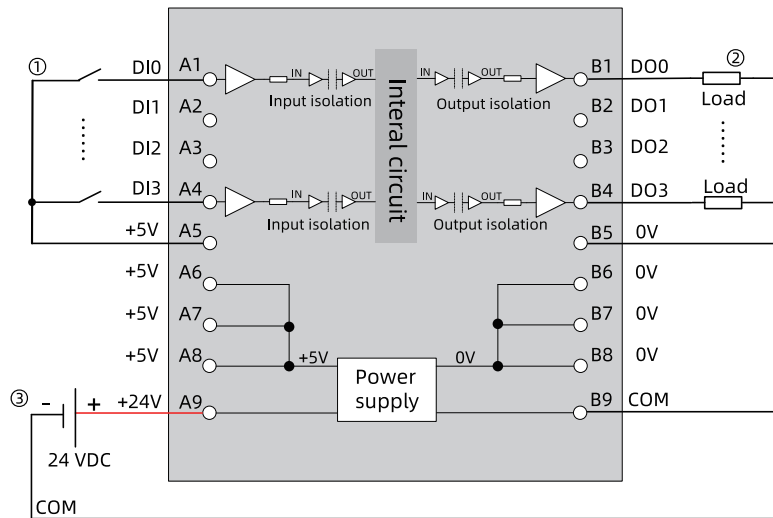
①

DI0 A1

IN OUT

Input isolation

DI1 A2

DI2 A3

DI3 A4

IN OUT

Input isolation

+5V A5

+5V A6

+5V A7

+5V A8

+5V

③ - + +24V A9

24 VDC

COM

Interal circuit

IN OUT

Output isolation

IN OUT

Output isolation

Power supply

0V

B1 DO0

②

Load

B2 DO1

B3 DO2

B4 DO3

Load

B5 0V

B6 0V

B7 0V

B8 0V

B9 COM